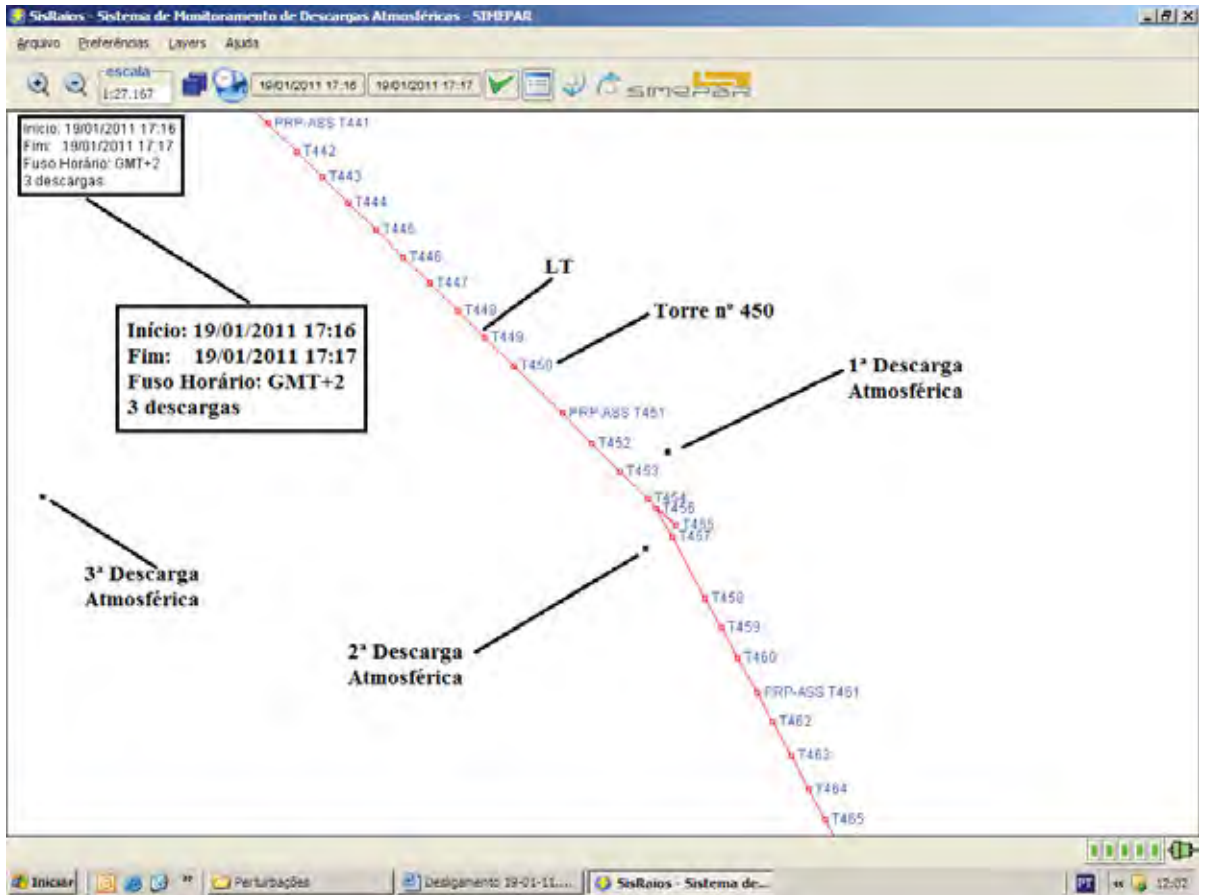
SisRaios - Sistema de Monitoramento de Descargas Atmosféricas - SIMEPAR

Arquivo Preferências Layers Ajuda

escala 1:27.167

19/01/2011 17:16 19/01/2011 17:17

SIMEPAR

Inicio: 19/01/2011 17:16
Fim: 19/01/2011 17:17
Fuso Horário: GMT+2
3 descargas

PRP-ASS T441
T442
T443
T444
T445
T446
T447
T448
T449
T450
PRP-ASS T451
T452
T453
T454
T456
T455
T457
T458
T459
T460
PRP-ASS T461
T462
T463
T464
T465

LT

Torre nº 450

Início: 19/01/2011 17:16
Fim: 19/01/2011 17:17
Fuso Horário: GMT+2
3 descargas

1ª Descarga Atmosférica

3ª Descarga Atmosférica

2ª Descarga Atmosférica

Iniciar Perturbações Desligamento 19-01-11.... SisRaios - Sistema de... PT 12:07